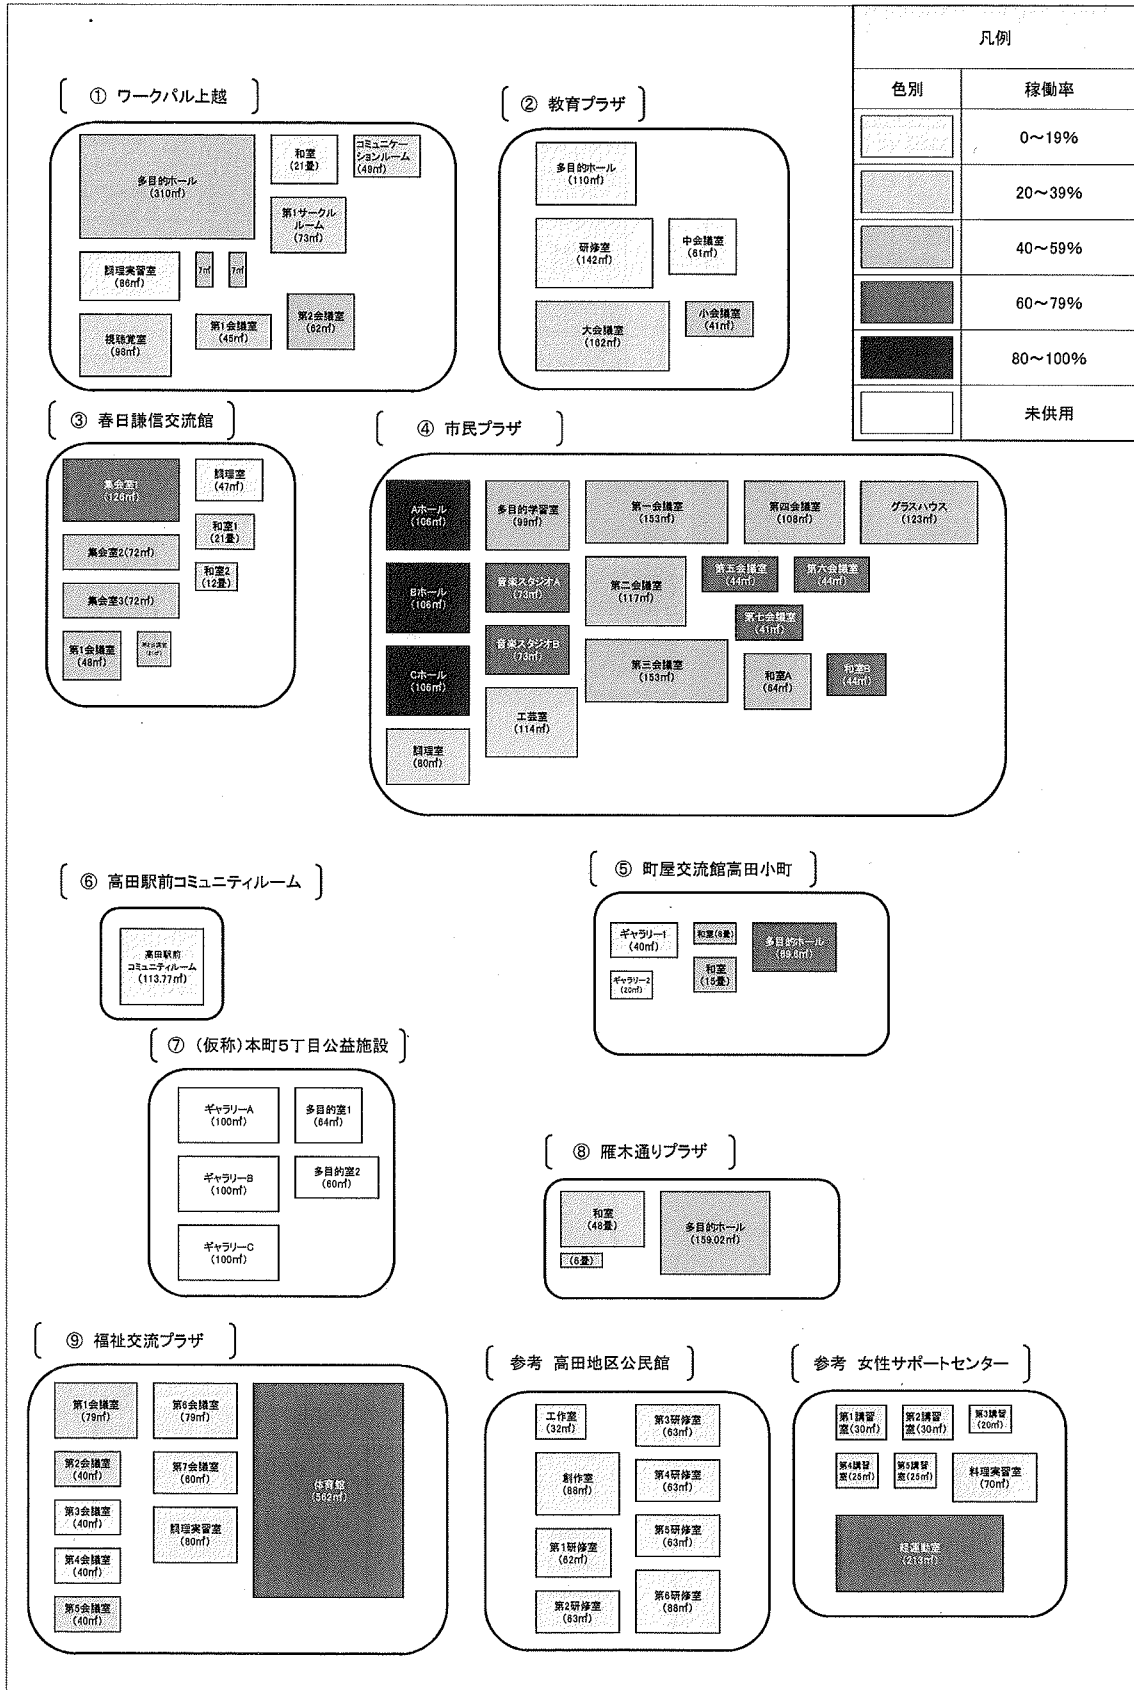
凡例

| 色別 | 稼働率 |
|---|---|
| | 0～19% |
| | 20～39% |
| | 40～59% |
| | 60～79% |
| | 80～100% |
| | 未供用 |

① ワークパル上越

多目的ホール (310㎡)
和室 (21畳)
コミュニケーションルーム (49㎡)
第1サークルルーム (73㎡)
調理実習室 (86㎡)
7㎡
7㎡
第1会議室 (45㎡)
第2会議室 (62㎡)
視聴覚室 (98㎡)

② 教育プラザ

多目的ホール (110㎡)
研修室 (142㎡)
中会議室 (61㎡)
大会議室 (162㎡)
小会議室 (41㎡)

③ 春日謙信交流館

集会室1 (126㎡)
調理室 (47㎡)
和室1 (21畳)
集会室2(72㎡)
和室2 (12畳)
集会室3(72㎡)
第1会議室 (48㎡)
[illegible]

④ 市民プラザ

Aホール (106㎡)
多目的学習室 (99㎡)
第一会議室 (153㎡)
第四会議室 (108㎡)
グラスハウス (123㎡)
Bホール (106㎡)
音楽スタジオA (73㎡)
第二会議室 (117㎡)
第五会議室 (44㎡)
第六会議室 (44㎡)
第七会議室 (41㎡)
音楽スタジオB (73㎡)
Cホール (106㎡)
第三会議室 (153㎡)
和室A (64㎡)
和室B (44㎡)
工芸室 (114㎡)
調理室 (80㎡)

⑥ 高田駅前コミュニティルーム

高田駅前コミュニティルーム (113.77㎡)

⑤ 町屋交流館高田小町

ギャラリー1 (40㎡)
和室(8畳)
多目的ホール (89.8㎡)
ギャラリー2 (20㎡)
和室 (15畳)

⑦ (仮称)本町5丁目公益施設

ギャラリーA (100㎡)
多目的室1 (64㎡)
ギャラリーB (100㎡)
多目的室2 (60㎡)
ギャラリーC (100㎡)

⑧ 雁木通りプラザ

和室 (48畳)
(6畳)
多目的ホール (159.02㎡)

⑨ 福祉交流プラザ

第1会議室 (79㎡)
第6会議室 (79㎡)
体育館 (562㎡)
第2会議室 (40㎡)
第7会議室 (60㎡)
第3会議室 (40㎡)
調理実習室 (80㎡)
第4会議室 (40㎡)
第5会議室 (40㎡)

参考 高田地区公民館

工作室 (32㎡)
第3研修室 (63㎡)
創作室 (88㎡)
第4研修室 (63㎡)
第1研修室 (62㎡)
第5研修室 (63㎡)
第2研修室 (63㎡)
第6研修室 (88㎡)

参考 女性サポートセンター

第1講習室(30㎡)
第2講習室(30㎡)
第3講習 (20㎡)
第4講習室(25㎡)
第5講習室(25㎡)
料理実習室 (70㎡)
軽運動室 (213㎡)